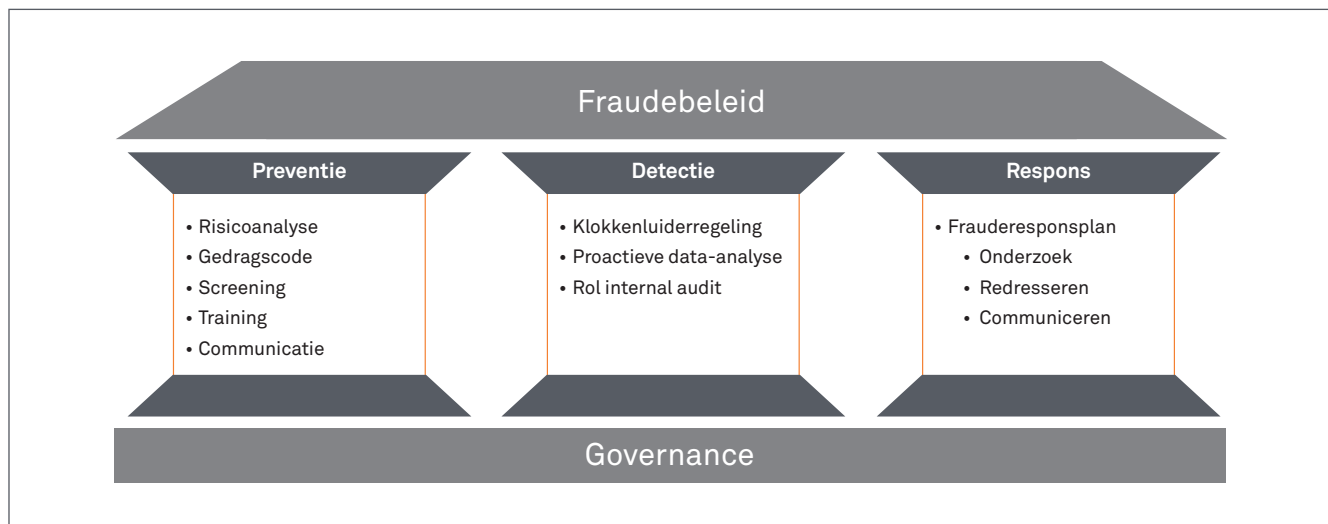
Fraudebeleid

Preventie
• Risicoanalyse
• Gedragscode
• Screening
• Training
• Communicatie

Detectie
• Klokkenluiderregeling
• Proactieve data-analyse
• Rol internal audit

Respons
• Frauderesponsplan
• Onderzoek
• Redresseren
• Communiceren

Governance